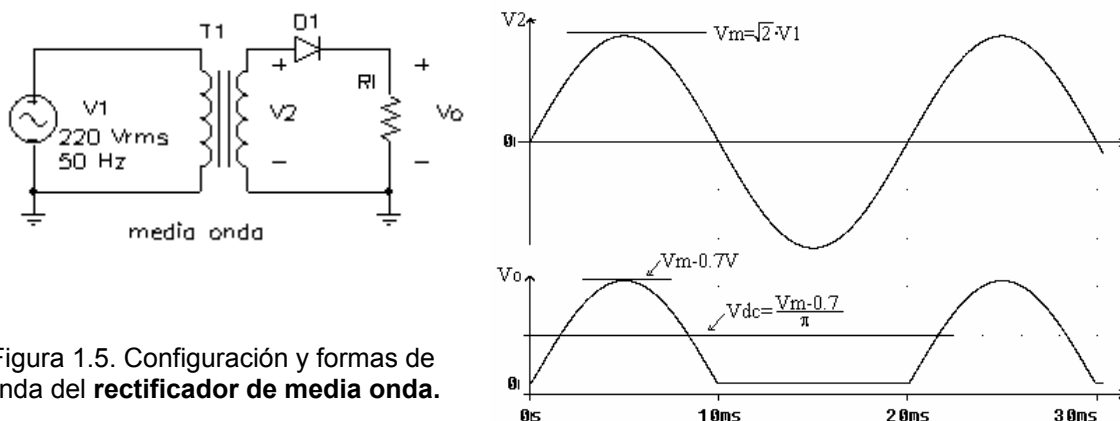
T1

D1

+

+

Rl

V1

220 Vrms

50 Hz

V2

Vo

−

−

media onda

igura 1.5. Configuración y formas de nda del **rectificador de media onda.**

V2

$Vm=\sqrt{2}\cdot V1$

0

Vo

Vm-0.7V

$Vdc=\frac{Vm-0.7}{\pi}$

0

0s

10ms

20ms

30ms